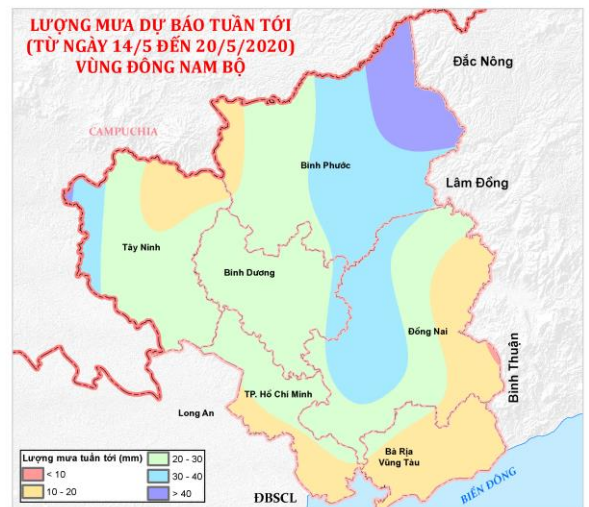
LƯỢNG MƯA DỰ BÁO TUẦN TỚI
(TỪ NGÀY 14/5 ĐẾN 20/5/2020)
VÙNG ĐÔNG NAM BỘ

Đắc Nông

CAMPUCHIA

Bình Phước

Lâm Đồng

Tây Ninh

Bình Dương

Đồng Nai

Bình Thuận

Long An

TP. Hồ Chí Minh

Bà Rịa
Vũng Tàu

Lượng mưa tuần tới (mm)
< 10
10 - 20
20 - 30
30 - 40
> 40

ĐBSCL

BIỂN ĐÔNG